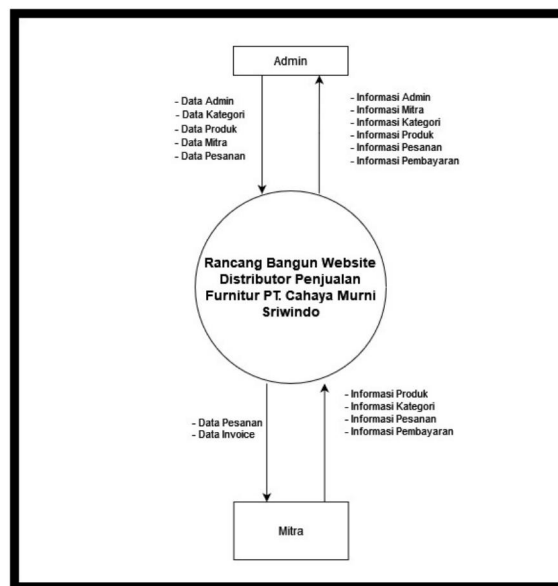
Admin

- Data Admin
- Data Kategori
- Data Produk
- Data Mitra
- Data Pesanan

- Informasi Admin
- Informasi Mitra
- Informasi Kategori
- Informasi Produk
- Informasi Pesanan
- Informasi Pembayaran

Rancang Bangun Website Distributor Penjualan Furnitur PT. Cahaya Murni Sriwindo

- Data Pesanan
- Data Invoice

- Informasi Produk
- Informasi Kategori
- Informasi Pesanan
- Informasi Pembayaran

Mitra